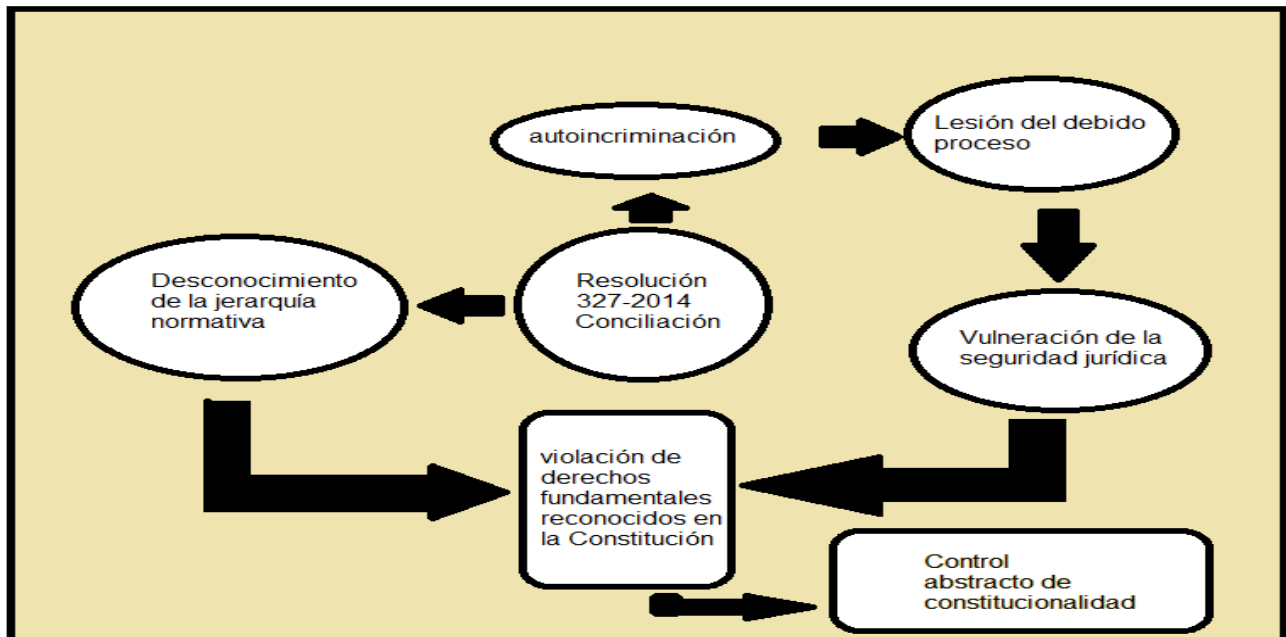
autoincriminación

Lesión del debido proceso

Desconocimiento de la jerarquía normativa

Resolución 327-2014 Conciliación

Vulneración de la seguridad jurídica

violación de derechos fundamentales reconocidos en la Constitución

Control abstracto de constitucionalidad